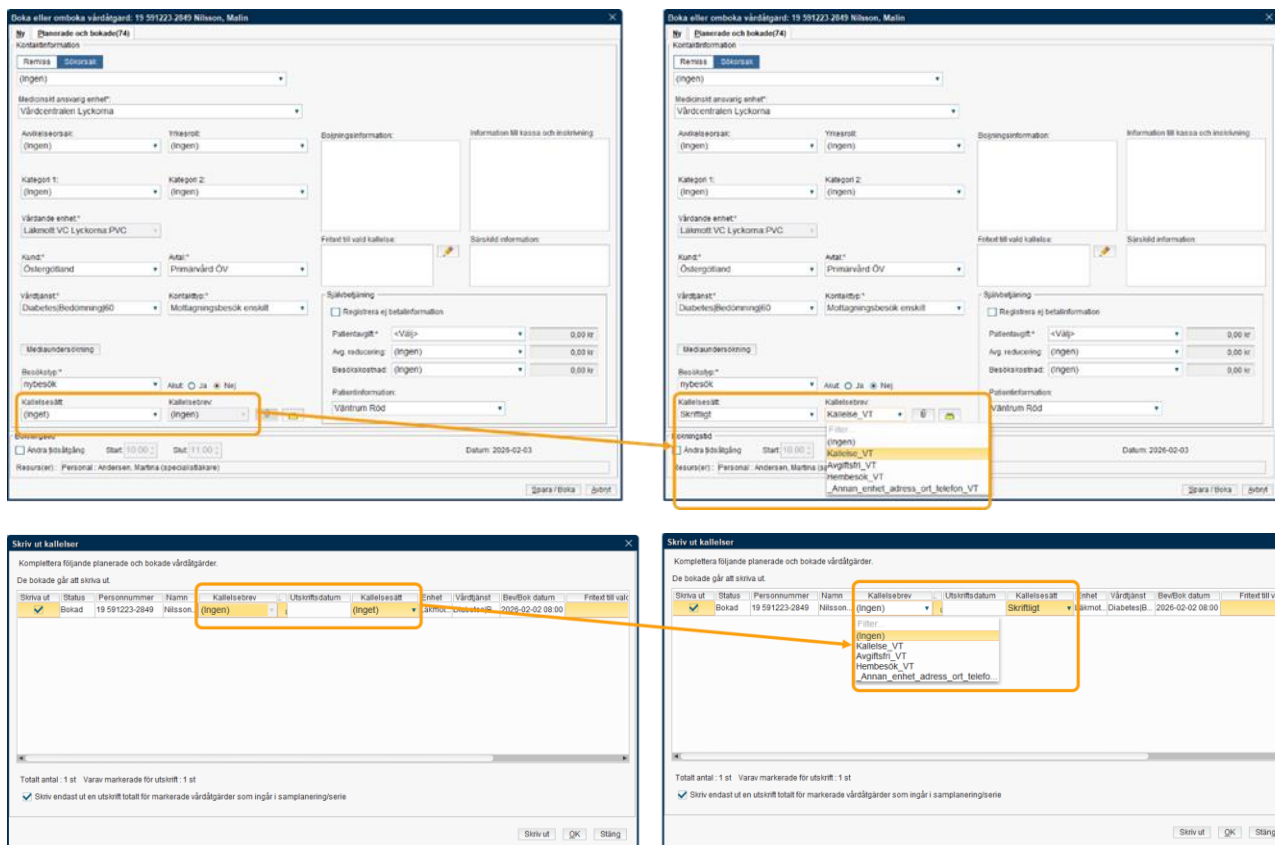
Boka eller omboka vårdåtgärd: 19 591223-2849 Nilsson, Malin

Ny | Planerade och bokade(74)

Kontaktinformation

Remiss | Sökorsak

(Ingen)

Medicinskt ansvarig enhet:*
Vårdcentralen Lyckorna

Avvikelseorsak: (Ingen)
Yrkesroll: (Ingen)
Bokningsinformation:
Information till kassa och inskrivning:

Kategori 1: (Ingen)
Kategori 2: (Ingen)

Vårdande enhet:*
Läkmott VC Lyckorna:PVC

Fritext till vald kallelse:
Särskild information:

Kund:* Östergötland
Avtal:* Primärvård ÖV

Vårdtjänst:* Diabetes|Bedömning|60
Kontakttyp:* Mottagningsbesök enskilt

Självbetjäning
Registrera ej betalinformation
Patientavgift:* <Välj> 0,00 kr
Avg. reducering: (Ingen) 0,00 kr
Besökskostnad: (Ingen) 0,00 kr

Mediaundersökning

Besökstyp:* nybesök
Akut: Ja Nej

Kallelsesätt: (Inget)
Kallelsebrev: (Ingen)

Patientinformation: Väntrum Röd

Bokningstid
Ändra tidsåtgång Start: 10:00 Slut: 11:00 Datum: 2026-02-03
Resurs(er): Personal : Andersen, Martina (specialistläkare)

Spara / Boka | Avbryt

Boka eller omboka vårdåtgärd: 19 591223-2849 Nilsson, Malin

Ny | Planerade och bokade(74)

Kontaktinformation

Remiss | Sökorsak

(Ingen)

Medicinskt ansvarig enhet:*
Vårdcentralen Lyckorna

Avvikelseorsak: (Ingen)
Yrkesroll: (Ingen)
Bokningsinformation:
Information till kassa och inskrivning:

Kategori 1: (Ingen)
Kategori 2: (Ingen)

Vårdande enhet:*
Läkmott VC Lyckorna:PVC

Fritext till vald kallelse:
Särskild information:

Kund:* Östergötland
Avtal:* Primärvård ÖV

Vårdtjänst:* Diabetes|Bedömning|60
Kontakttyp:* Mottagningsbesök enskilt

Självbetjäning
Registrera ej betalinformation
Patientavgift:* <Välj> 0,00 kr
Avg. reducering: (Ingen) 0,00 kr
Besökskostnad: (Ingen) 0,00 kr

Mediaundersökning

Besökstyp:* nybesök
Akut: Ja Nej

Kallelsesätt: Skriftligt
Kallelsebrev: Kallelse_VT

Filter...
(Ingen)
Kallelse_VT
Avgiftsfri_VT
Hembesök_VT
_Annan_enhet_adress_ort_telefon_VT

Patientinformation: Väntrum Röd

Bokningstid
Ändra tidsåtgång Start: 10:00 Datum: 2026-02-03
Resurs(er): Personal : Andersen, Martina (sp

Spara / Boka | Avbryt

Skriv ut kallelser

Komplettera följande planerade och bokade vårdåtgärder.

De bokade går att skriva ut.

| Skriva ut | Status | Personnummer | Namn | Kallelsebrev | Utskriftsdatum | Kallelsesätt | Enhet | Vårdtjänst | Bev/Bok datum | Fritext till valc |
|---|---|---|---|---|---|---|---|---|---|---|
| ✔ | Bokad | 19 591223-2849 | Nilsson... | (Ingen) | | (Inget) | Läkmot... | Diabetes|B... | 2026-02-02 08:00 | |

Totalt antal : 1 st Varav markerade för utskrift : 1 st

Skriv endast ut en utskrift totalt för markerade vårdåtgärder som ingår i samplanering/serie

Skriv ut | OK | Stäng

Skriv ut kallelser

Komplettera följande planerade och bokade vårdåtgärder.

De bokade går att skriva ut.

| Skriva ut | Status | Personnummer | Namn | Kallelsebrev | Utskriftsdatum | Kallelsesätt | Enhet | Vårdtjänst | Bev/Bok datum | Fritext till valc |
|---|---|---|---|---|---|---|---|---|---|---|
| ✔ | Bokad | 19 591223-2849 | Nilsson... | (Ingen) | | Skriftligt | Läkmot... | Diabetes|B... | 2026-02-02 08:00 | |

Filter...
(Ingen)
Kallelse_VT
Avgiftsfri_VT
Hembesök_VT
_Annan_enhet_adress_ort_telefo...

Totalt antal : 1 st Varav markerade för utskrift : 1 st

Skriv endast ut en utskrift totalt för markerade vårdåtgärder som ingår i samplanering/serie

Skriv ut | OK | Stäng